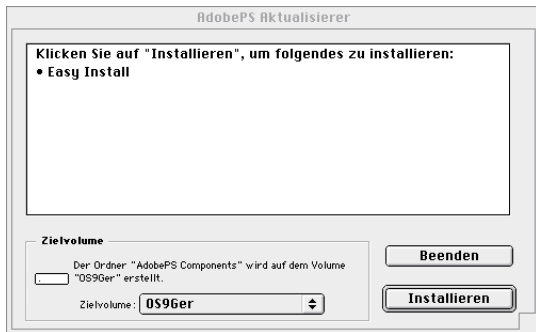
AdobePS Aktualisierer

Klicken Sie auf "Installieren", um folgendes zu installieren:
• Easy Install

Zielvolume

Der Ordner "AdobePS Components" wird auf dem Volume "OS9Ger" erstellt.

Zielvolume: OS9Ger

Beenden

Installieren